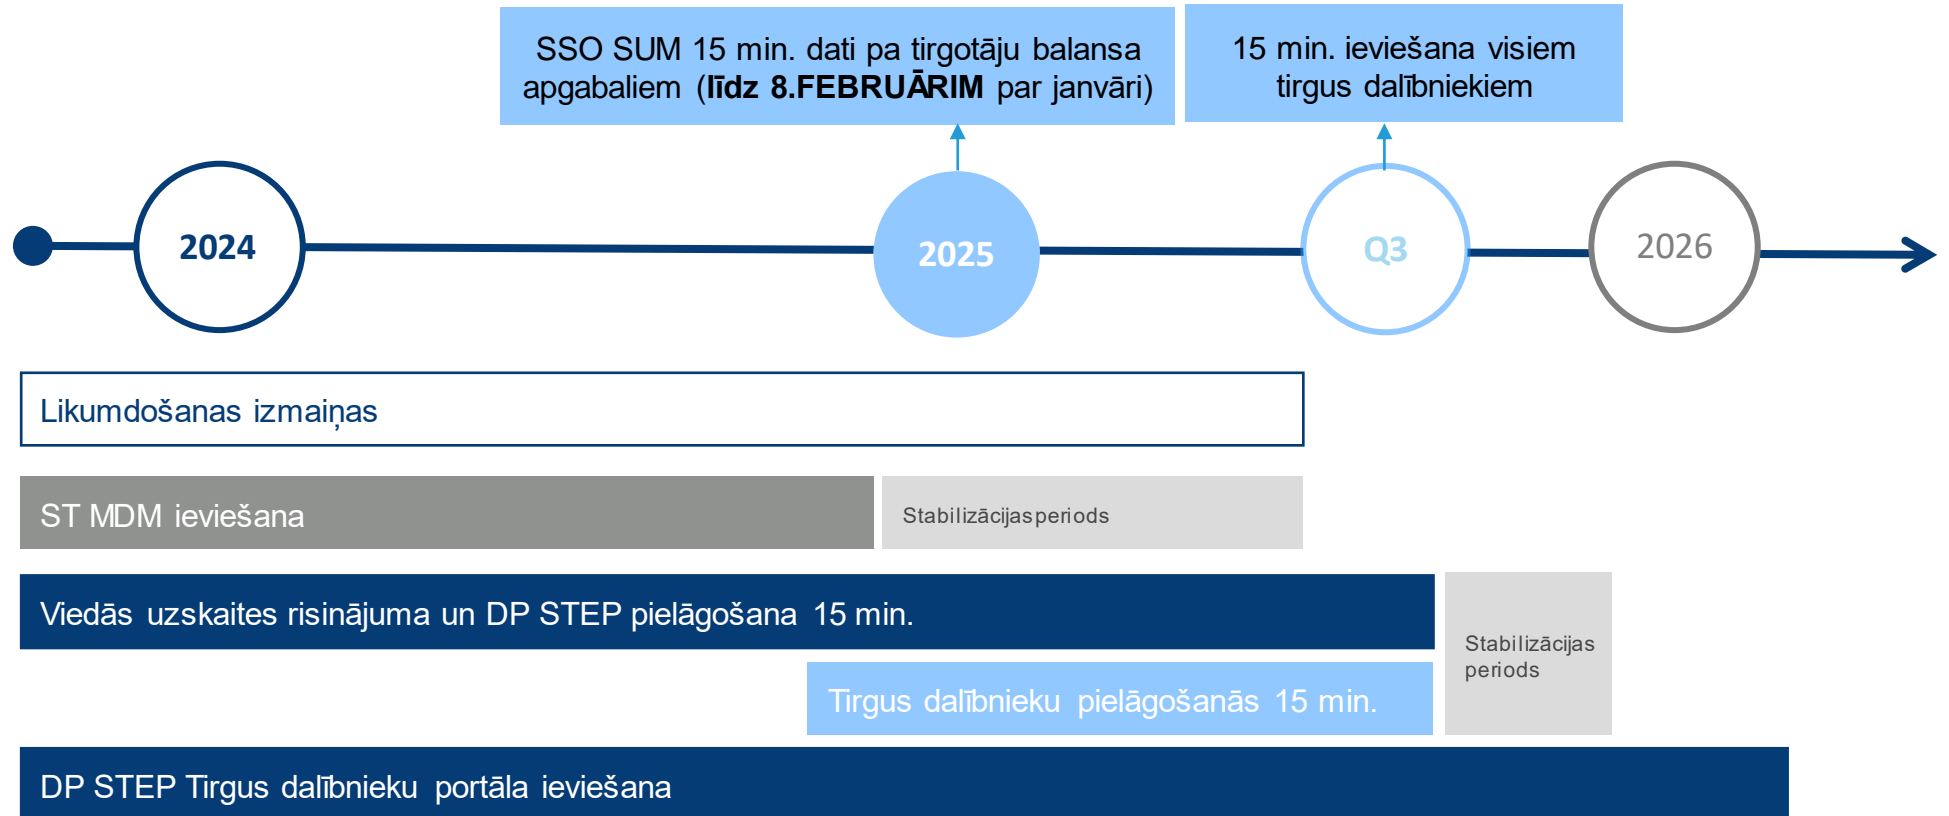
SSO SUM 15 min. dati pa tirgotāju balansa apgabaliem (**līdz 8.FEBRUĀRIM** par janvāri)

15 min. ieviešana visiem tirgus dalībniekiem

2024

2025

Q3

2026

Likumdošanas izmaiņas

ST MDM ieviešana

Stabilizācijasperiods

Viedās uzskaites risinājuma un DP STEP pielāgošana 15 min.

Stabilizācijas periods

Tirgus dalībnieku pielāgošanās 15 min.

DP STEP Tirgus dalībnieku portāla ieviešana